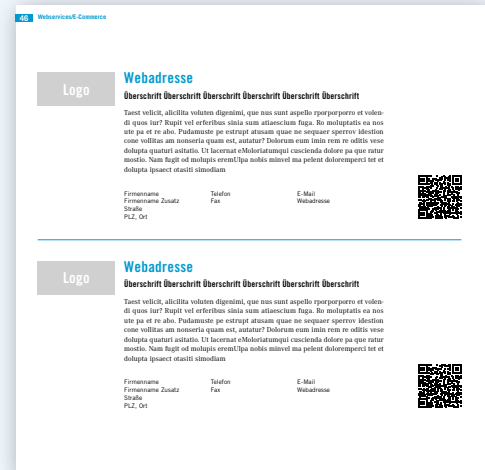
46 Webservices/E-Commerce

Logo

Webadresse

Überschrift Überschrift Überschrift Überschrift Überschrift Überschrift

Taest velicit, alicilita voluten digenimi, que nus sunt aspello rporporporro et volendi quos iur? Rupit vel erferibus sinia sum atiaescium fuga. Ro moluptatis ea nos ute pa et re abo. Pudamuste pe estrupt atusam quae ne sequaer sperrov idestion cone vollitas am nonseria quam est, autatur? Dolorum eum imin rem re oditis vese dolupta quaturi asitatio. Ut lacernat eMoloriatumqui cuscienda dolore pa que ratur mostio. Nam fugit od molupis eremUlpa nobis minvel ma pelent doloremperci tet et dolupta ipsaect otasiti simodiam

Firmenname
Firmenname Zusatz
Straße
PLZ, Ort

Telefon
Fax

E-Mail
Webadresse

Logo

Webadresse

Überschrift Überschrift Überschrift Überschrift Überschrift Überschrift

Taest velicit, alicilita voluten digenimi, que nus sunt aspello rporporporro et volendi quos iur? Rupit vel erferibus sinia sum atiaescium fuga. Ro moluptatis ea nos ute pa et re abo. Pudamuste pe estrupt atusam quae ne sequaer sperrov idestion cone vollitas am nonseria quam est, autatur? Dolorum eum imin rem re oditis vese dolupta quaturi asitatio. Ut lacernat eMoloriatumqui cuscienda dolore pa que ratur mostio. Nam fugit od molupis eremUlpa nobis minvel ma pelent doloremperci tet et dolupta ipsaect otasiti simodiam

Firmenname
Firmenname Zusatz
Straße
PLZ, Ort

Telefon
Fax

E-Mail
Webadresse